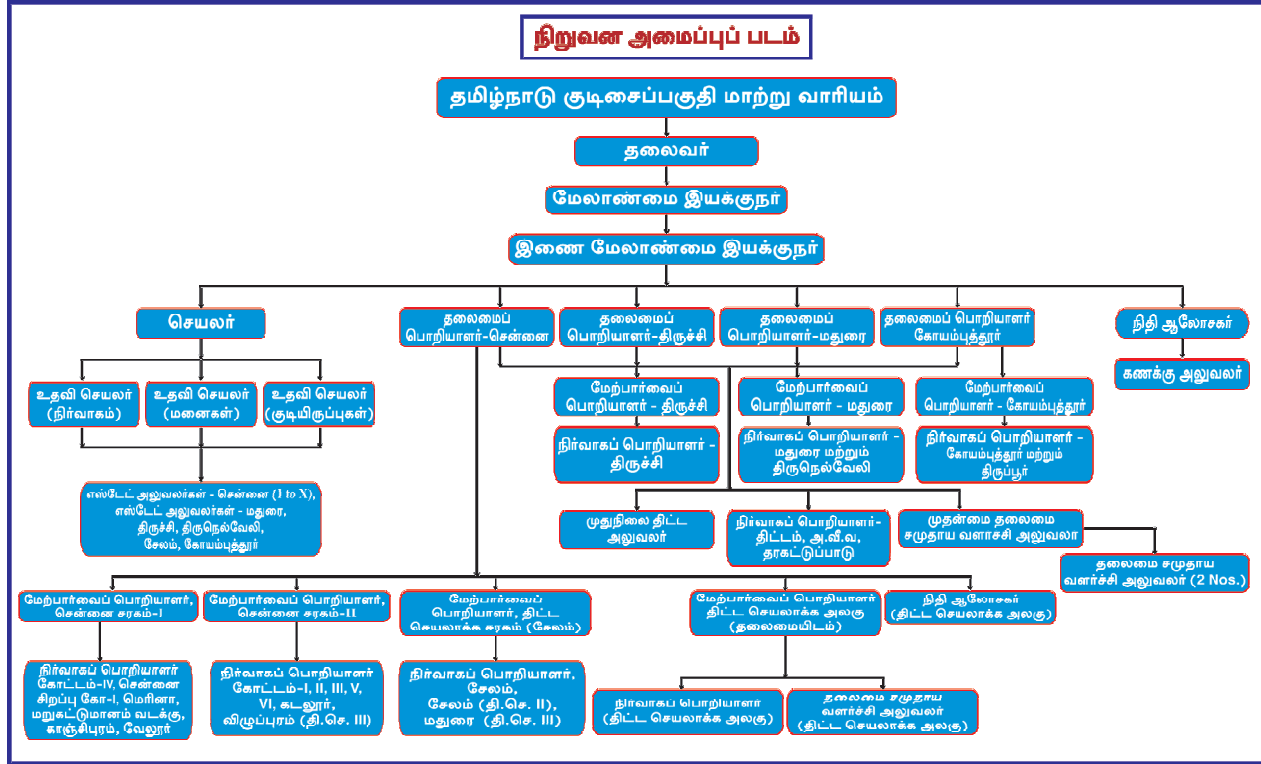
நிறுவன அமைப்புப் படம்

தமிழ்நாடு குடிசைப்பகுதி மாற்று வாரியம்

தலைவர்

மேலாண்மை இயககுநர்

இணை மேலாண்மை இயக்குநர்

செயலர்

தலைமைப் பொறியாளர்-சென்னை

தலைமைப் பொறியாளர்-திருச்சி

தலைமைப் பொறியாளர்-மதுரை

தலைமைப் பொறியாளர் கோயம்புத்தூர்

நிதி ஆலோசகர்

கணக்கு அலுவலர்

உதவி செயலர் (நிர்வாகம்)

உதவி செயலர் (மனைகள்)

உதவி செயலர் (குடியிருப்புகள்)

மேற்பார்வைப் பொறியாளர் - திருச்சி

மேற்பார்வைப் பொறியாளர் - மதுரை

மேற்பார்வைப் பொறியாளர் - கோயம்புத்தூர்

நிர்வாகப் பொறியாளர் - திருச்சி

நிர்வாகப் பொறியாளர் - மதுரை மற்றும் திருநெல்வேலி

நிர்வாகப் பொறியாளர் - கோயம்புத்தூர் மற்றும் திருப்பூர்

எஸ்டேட் அலுவலர்கள் - சென்னை (I to X), எஸ்டேட் அலுவலர்கள் - மதுரை, திருச்சி, திருநெல்வேலி, சேலம், கோயம்புத்தூர்

முதுநிலை திட்ட அலுவலர்

நிர்வாகப் பொறியாளர்- திட்டம், அ.வீ.வ, தரகட்டுப்பாடு

முதன்மை தலைமை சமுதாய வளாசசி அலுவலா

தலைமை சமுதாய வளர்ச்சி அலுவலர் (2 Nos.)

மேற்பார்வைப் பொறியாளர், சென்னை சரகம்-I

மேற்பார்வைப் பொறியாளர், சென்னை சரகம்-II

மேற்பார்வைப் பொறியாளர், திட்ட செயலாக்க சரகம் (சேலம்)

மேற்பார்வைப் பொறியாளர் திட்ட செயலாக்க அலகு (தலைமையிடம்)

நிதி ஆலோசகர் (திட்ட செயலாக்க அலகு)

நிர்வாகப் பொறியாளர் கோட்டம்-IV, சென்னை சிறப்பு கோ-I, மெரினா, மறுகட்டுமானம் வடக்கு, காஞ்சிபுரம், வேலூர்

நிர்வாகப் பொறியாளர் கோட்டம்-I, II, III, V, VI, கடலூர், விழுப்புரம் (தி.செ. III)

நிர்வாகப் பொறியாளர், சேலம், சேலம் (தி.செ. II), மதுரை (தி.செ. III)

நிர்வாகப பொறியாளர (திட்ட செயலாக்க அலகு)

தலைமை சமுதாய வளர்ச்சி அலுவலர் (திட்ட செயலாக்க அலகு)